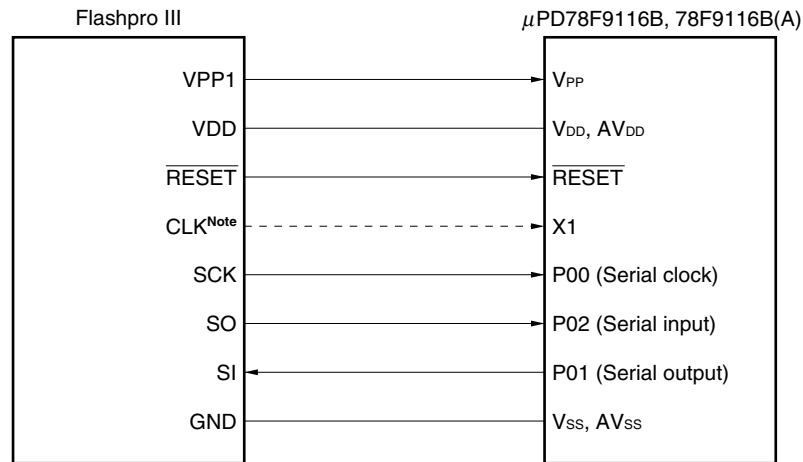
Flashpro III

$\mu$PD78F9116B, 78F9116B(A)

VPP1

$V_{PP}$

VDD

$V_{DD}$, $AV_{DD}$

$\overline{RESET}$

$\overline{RESET}$

CLK$^{Note}$

X1

SCK

P00 (Serial clock)

SO

P02 (Serial input)

SI

P01 (Serial output)

GND

$V_{SS}$, $AV_{SS}$